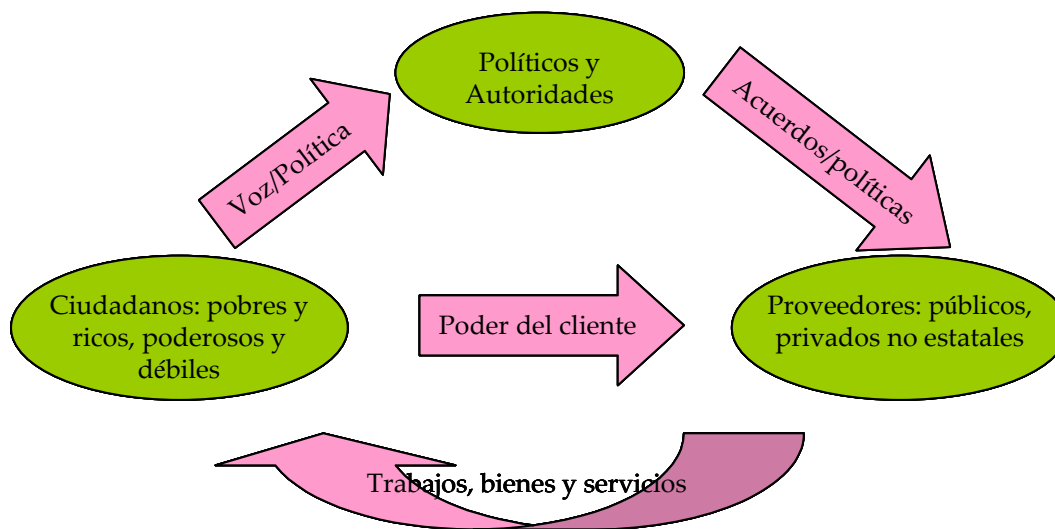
Políticos y Autoridades

Voz/Política

Acuerdos/políticas

Ciudadanos: pobres y ricos, poderosos y débiles

Poder del cliente

Proveedores: públicos, privados no estatales

Trabajos, bienes y servicios